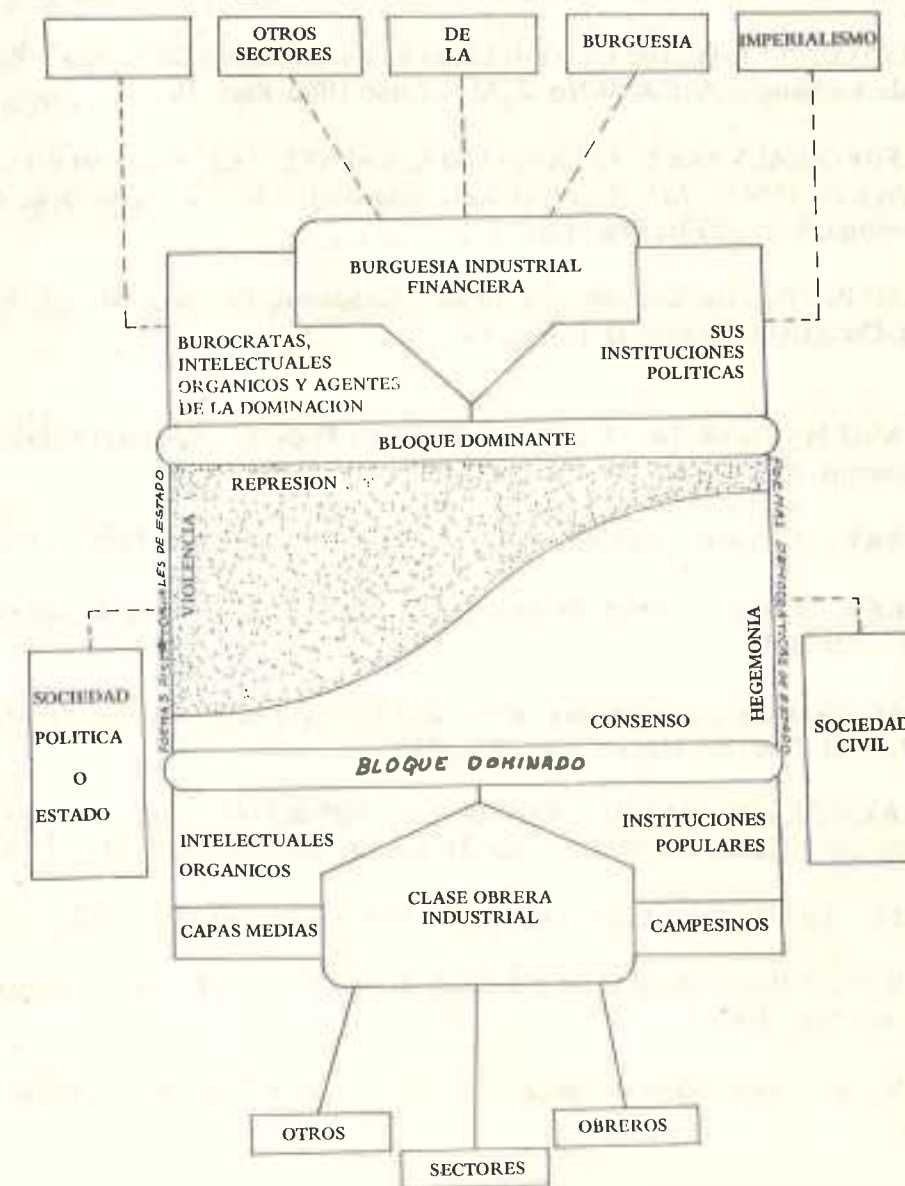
OTROS SECTORES

DE LA

BURGUESIA

IMPERIALISMO

BURGUESIA INDUSTRIAL FINANCIERA

BUROCRATAS, INTELECTUALES ORGANICOS Y AGENTES DE LA DOMINACION

SUS INSTITUCIONES POLITICAS

BLOQUE DOMINANTE

REPRESION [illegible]

VIOLENCIA

FORMAS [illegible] LES DE ESTADO

HEGEMONIA

FORMAS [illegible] DE ESTADO

SOCIEDAD POLITICA O ESTADO

SOCIEDAD CIVIL

CONSENSO

BLOQUE DOMINADO

INTELECTUALES ORGANICOS

INSTITUCIONES POPULARES

CLASE OBRERA INDUSTRIAL

CAPAS MEDIAS

CAMPESINOS

OTROS

OBREROS

SECTORES